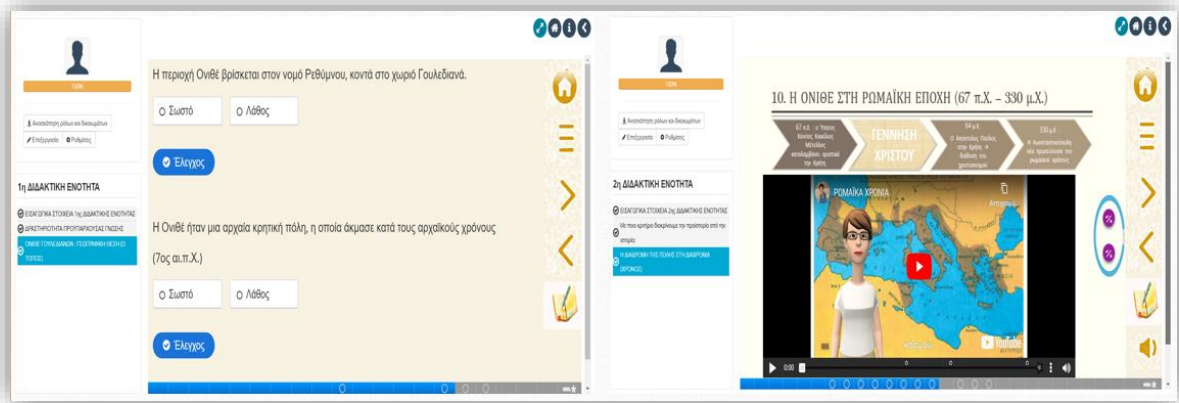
100%

Ανασκόπηση ρόλων και δικαιωμάτων

Επεξεργασία Ρυθμίσεις

1η ΔΙΔΑΚΤΙΚΗ ΕΝΟΤΗΤΑ

ΕΙΣΑΓΩΓΙΚΑ ΣΤΟΙΧΕΙΑ 1ης ΔΙΔΑΚΤΙΚΗΣ ΕΝΟΤΗΤΑΣ

ΔΡΑΣΤΗΡΙΟΤΗΤΑ ΠΡΟΫΠΑΡΧΟΥΣΑΣ ΓΝΩΣΗΣ

ΟΝΙΘΕ ΓΟΥΛΕΔΙΑΝΩΝ : ΓΕΩΓΡΑΦΙΚΗ ΘΕΣΗ (Ο ΤΟΠΟΣ)

Η περιοχή Ονιθέ βρίσκεται στον νομό Ρεθύμνου, κοντά στο χωριό Γουλεδιανά.

Σωστό Λάθος

Έλεγχος

Η Ονιθέ ήταν μια αρχαία κρητική πόλη, η οποία άκμασε κατά τους αρχαϊκούς χρόνους (7ος αι.π.Χ.)

Σωστό Λάθος

Έλεγχος

100%

Ανασκόπηση ρόλων και δικαιωμάτων

Επεξεργασία Ρυθμίσεις

2η ΔΙΔΑΚΤΙΚΗ ΕΝΟΤΗΤΑ

ΕΙΣΑΓΩΓΙΚΑ ΣΤΟΙΧΕΙΑ 2ης ΔΙΔΑΚΤΙΚΗΣ ΕΝΟΤΗΤΑΣ

Με ποιο κριτήριο διακρίνουμε την προϊστορία από την ιστορία

Η ΔΙΑΔΡΟΜΗ ΤΗΣ ΠΟΛΗΣ ΣΤΗ ΔΙΑΧΡΟΝΙΑ (ΧΡΟΝΟΣ)

10. Η ΟΝΙΘΕ ΣΤΗ ΡΩΜΑΪΚΗ ΕΠΟΧΗ (67 π.Χ. – 330 μ.Χ.)

67 π.Χ. : ο Ύπατος Κόιντος Καικίλιος Μέτελλος καταλαμβάνει ολόκληρη την Κρήτη

ΓΕΝΝΗΣΗ ΧΡΙΣΤΟΥ

64 μ.Χ. : ο Απόστολος Παύλος στην Κρήτη → διάδοση του χριστιανισμού

330 μ.Χ. : Η Κωνσταντινούπολη νέα πρωτεύουσα του ρωμαϊκού κράτους

ΡΩΜΑΪΚΑ ΧΡΟΝΙΑ

YouTube

0:00